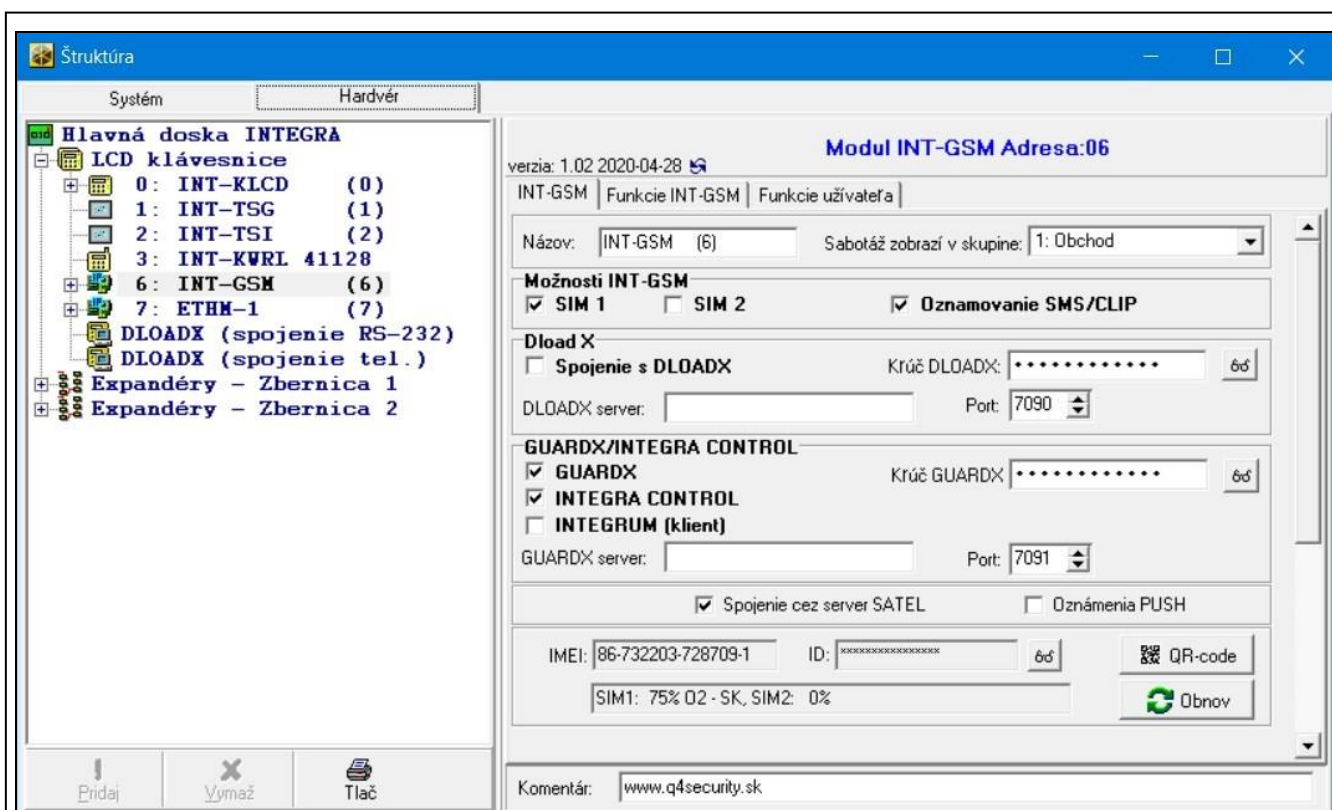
Štruktúra

Systém
Hardvér

Hlavná doska INTEGRA
LCD klávesnice
0: INT-KLCD (0)
1: INT-TSG (1)
2: INT-TSI (2)
3: INT-KWRL 41128
6: INT-GSM (6)
7: ETHM-1 (7)
DLOADX (spojenie RS-232)
DLOADX (spojenie tel.)
Expandéry - Zbernica 1
Expandéry - Zbernica 2

Pridaj
Vymaž
Tlač

verzia: 1.02 2020-04-28
Modul INT-GSM Adresa:06

INT-GSM | Funkcie INT-GSM | Funkcie užívateľa

Názov: INT-GSM (6)
Sabotáž zobrazí v skupine: 1: Obchod

Možnosti INT-GSM
☑ SIM 1
☐ SIM 2
☑ Oznamovanie SMS/CLIP

Dload X
☐ Spojenie s DLOADX
Krúč DLOADX: •••••••••••••
DLOADX server:
Port: 7090

GUARDX/INTEGRA CONTROL
☑ GUARDX
Krúč GUARDX •••••••••••••
☑ INTEGRA CONTROL
☐ INTEGRUM (klient)
GUARDX server:
Port: 7091

☑ Spojenie cez server SATEL
☐ Oznámenia PUSH

IMEI: 86-732203-728709-1
ID: ****************
QR-code
SIM1: 75% O2 - SK, SIM2: 0%
Obnov

Komentár: www.q4security.sk